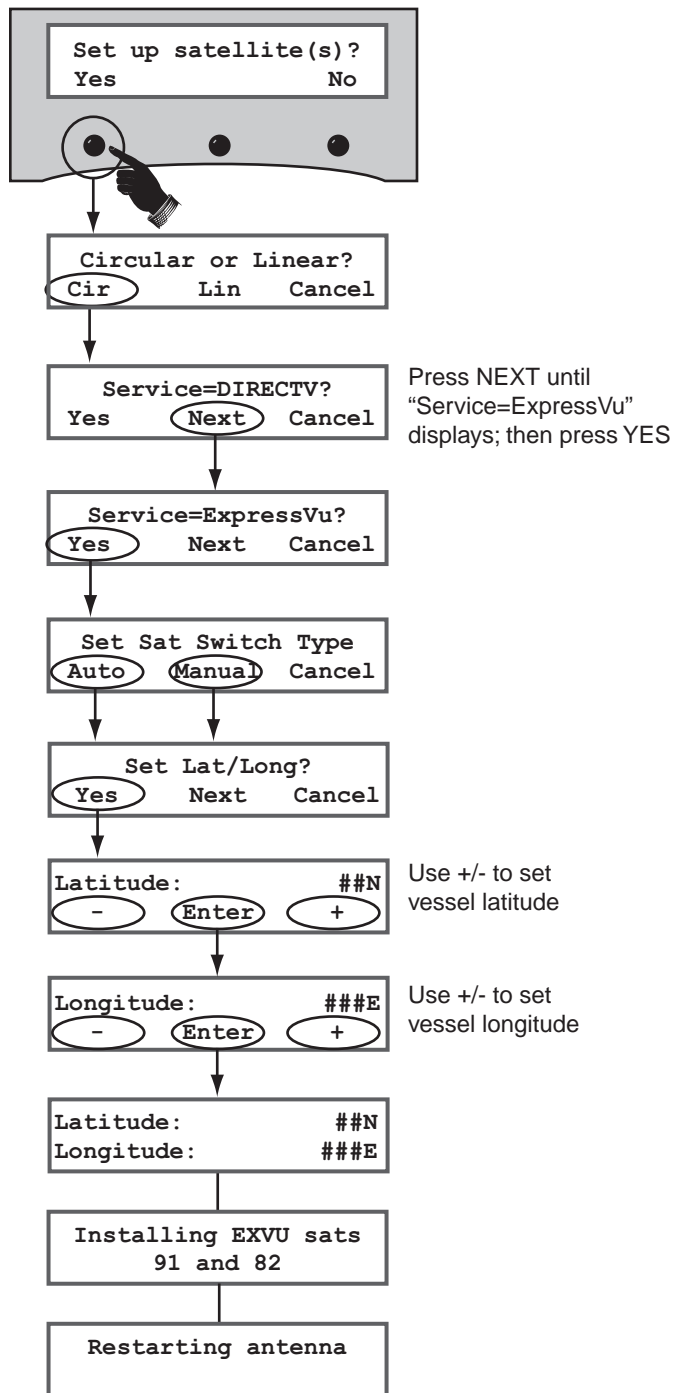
Set up satellite(s)?
Yes No

Circular or Linear?
Cir Lin Cancel

Service=DIRECTV?
Yes Next Cancel

Press NEXT until "Service=ExpressVu" displays; then press YES

Service=ExpressVu?
Yes Next Cancel

Set Sat Switch Type
Auto Manual Cancel

Set Lat/Long?
Yes Next Cancel

Latitude: ##N
- Enter +

Use +/- to set vessel latitude

Longitude: ###E
- Enter +

Use +/- to set vessel longitude

Latitude: ##N
Longitude: ###E

Installing EXVU sats
91 and 82

Restarting antenna